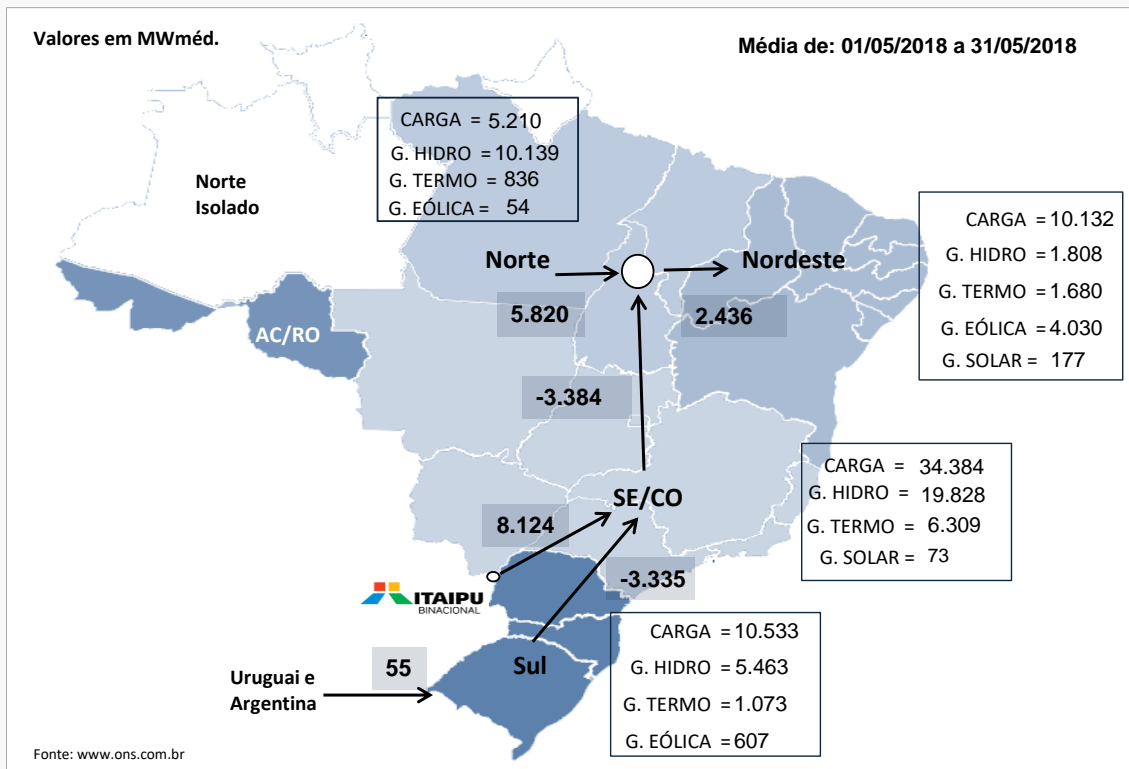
Valores em MWméd.

Média de: 01/05/2018 a 31/05/2018

CARGA = 5.210
G. HIDRO = 10.139
G. TERMO = 836
G. EÓLICA = 54

Norte Isolado

CARGA = 10.132
G. HIDRO = 1.808
G. TERMO = 1.680
G. EÓLICA = 4.030
G. SOLAR = 177

Norte

Nordeste

AC/RO

5.820

2.436

-3.384

CARGA = 34.384
G. HIDRO = 19.828
G. TERMO = 6.309
G. SOLAR = 73

SE/CO

8.124

-3.335

ITAIPU BINACIONAL

CARGA = 10.533
G. HIDRO = 5.463
G. TERMO = 1.073
G. EÓLICA = 607

55

Sul

Uruguai e Argentina

Fonte: www.ons.com.br